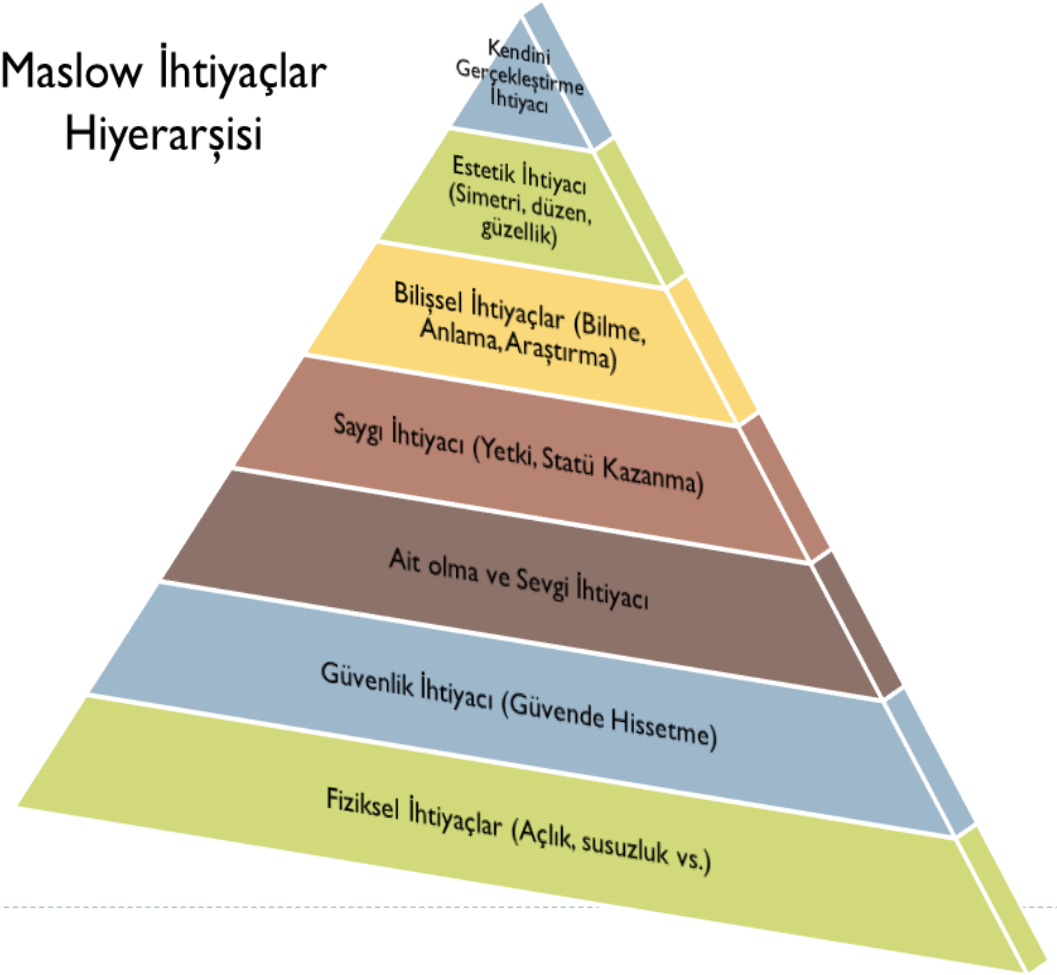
Maslow İhtiyaçlar Hiyerarşisi

Kendini Gerçekleştirme İhtiyacı

Estetik İhtiyacı (Simetri, düzen, güzellik)

Bilişsel İhtiyaçlar (Bilme, Anlama, Araştırma)

Saygı İhtiyacı (Yetki, Statü Kazanma)

Ait olma ve Sevgi İhtiyacı

Güvenlik İhtiyacı (Güvende Hissetme)

Fiziksel İhtiyaçlar (Açlık, susuzluk vs.)